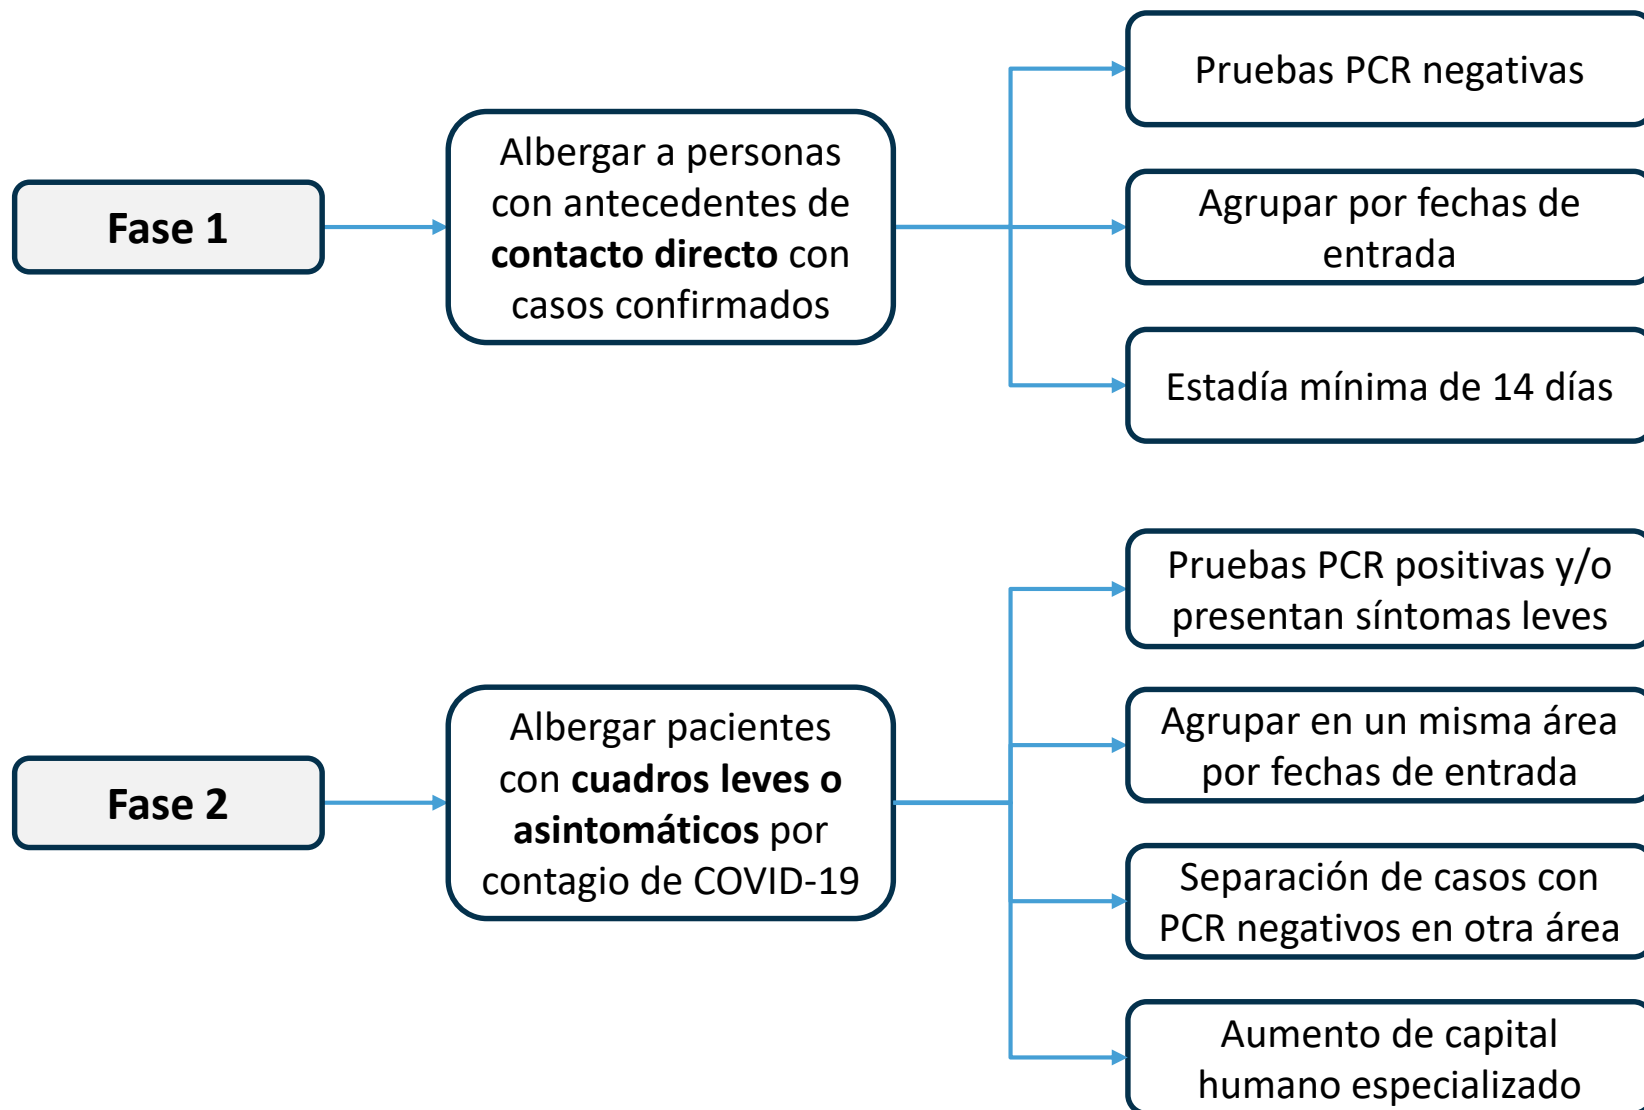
Fase 1

Albergar a personas con antecedentes de contacto directo con casos confirmados

Pruebas PCR negativas

Agrupar por fechas de entrada

Estadía mínima de 14 días

Fase 2

Albergar pacientes con cuadros leves o asintomáticos por contagio de COVID-19

Pruebas PCR positivas y/o presentan síntomas leves

Agrupar en un misma área por fechas de entrada

Separación de casos con PCR negativos en otra área

Aumento de capital humano especializado